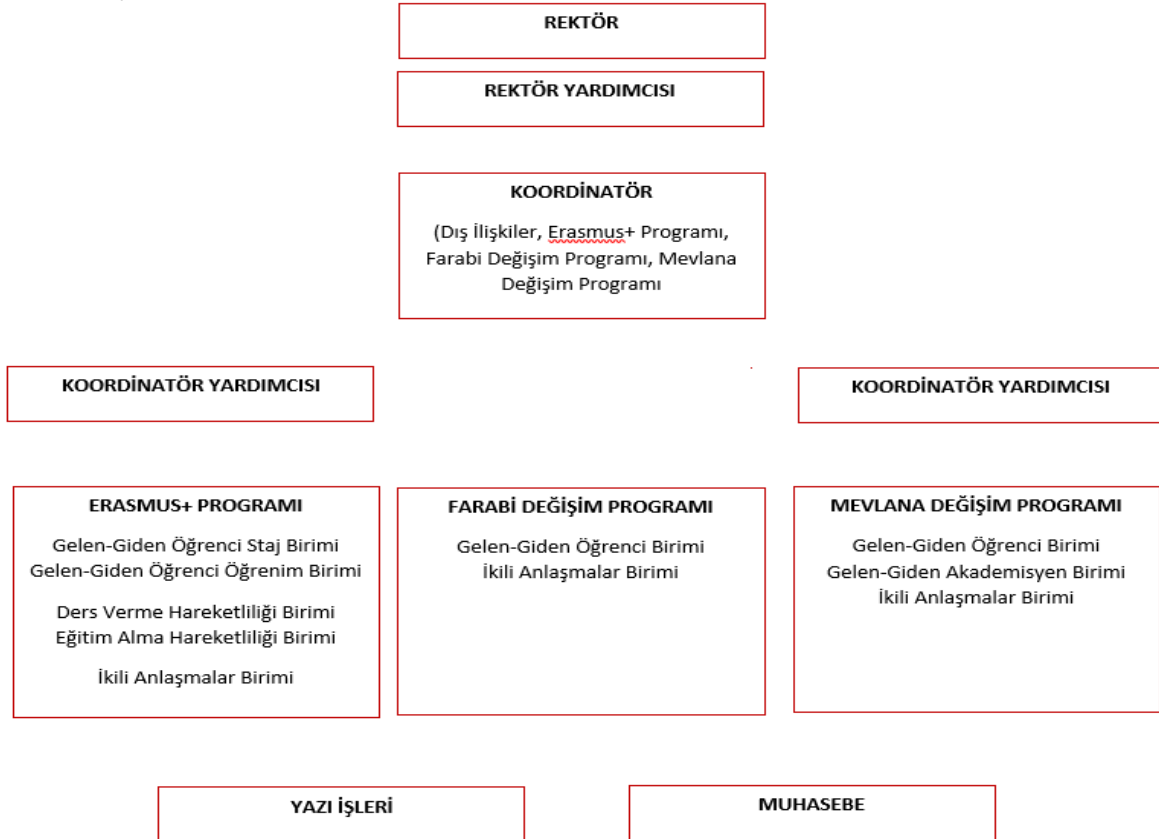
REKTÖR

REKTÖR YARDIMCISI

KOORDİNATÖR

(Dış İlişkiler, Erasmus+ Programı, Farabi Değişim Programı, Mevlana Değişim Programı

KOORDİNATÖR YARDIMCISI

KOORDİNATÖR YARDIMCISI

ERASMUS+ PROGRAMI

Gelen-Giden Öğrenci Staj Birimi
Gelen-Giden Öğrenci Öğrenim Birimi

Ders Verme Hareketliliği Birimi
Eğitim Alma Hareketliliği Birimi

İkili Anlaşmalar Birimi

FARABİ DEĞİŞİM PROGRAMI

Gelen-Giden Öğrenci Birimi
İkili Anlaşmalar Birimi

MEVLANA DEĞİŞİM PROGRAMI

Gelen-Giden Öğrenci Birimi
Gelen-Giden Akademisyen Birimi
İkili Anlaşmalar Birimi

YAZI İŞLERİ

MUHASEBE